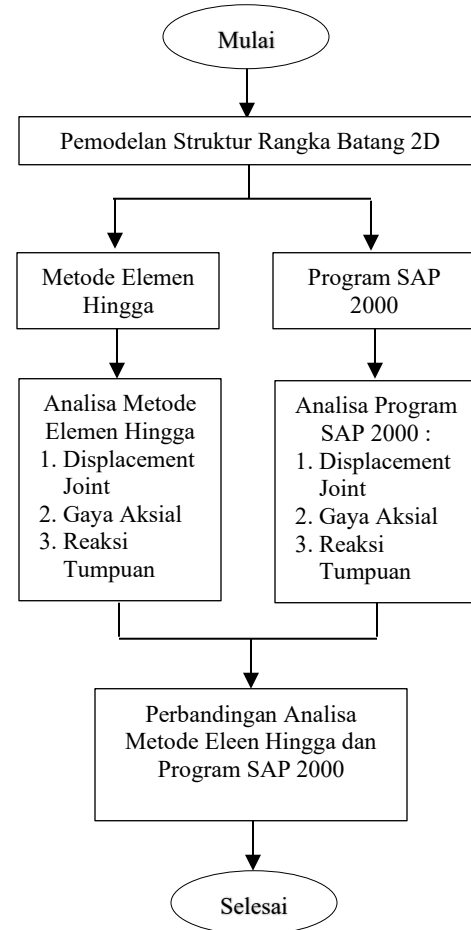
Mulai

Pemodelan Struktur Rangka Batang 2D

Metode Elemen Hingga

Program SAP 2000

Analisa Metode Elemen Hingga
1. Displacement Joint
2. Gaya Aksial
3. Reaksi Tumpuan

Analisa Program SAP 2000 :
1. Displacement Joint
2. Gaya Aksial
3. Reaksi Tumpuan

Perbandingan Analisa Metode Eleen Hingga dan Program SAP 2000

Selesai